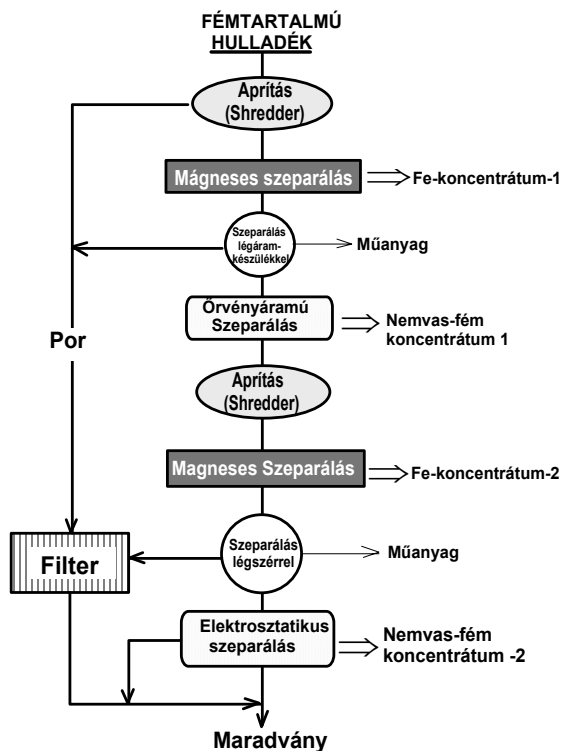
FÉMTARTALMÚ HULLADÉK

Aprítás (Shredder)

Mágneses szeparálás

Fe-koncentrátum-1

Szeparálás légáramkészülékkel

Műanyag

Örvényáramú Szeparálás

Nemvas-fém koncentrátum 1

Por

Aprítás (Shredder)

Magneses Szeparálás

Fe-koncentrátum-2

Filter

Szeparálás légszérrel

Műanyag

Elektrosztatikus szeparálás

Nemvas-fém koncentrátum -2

Maradvány